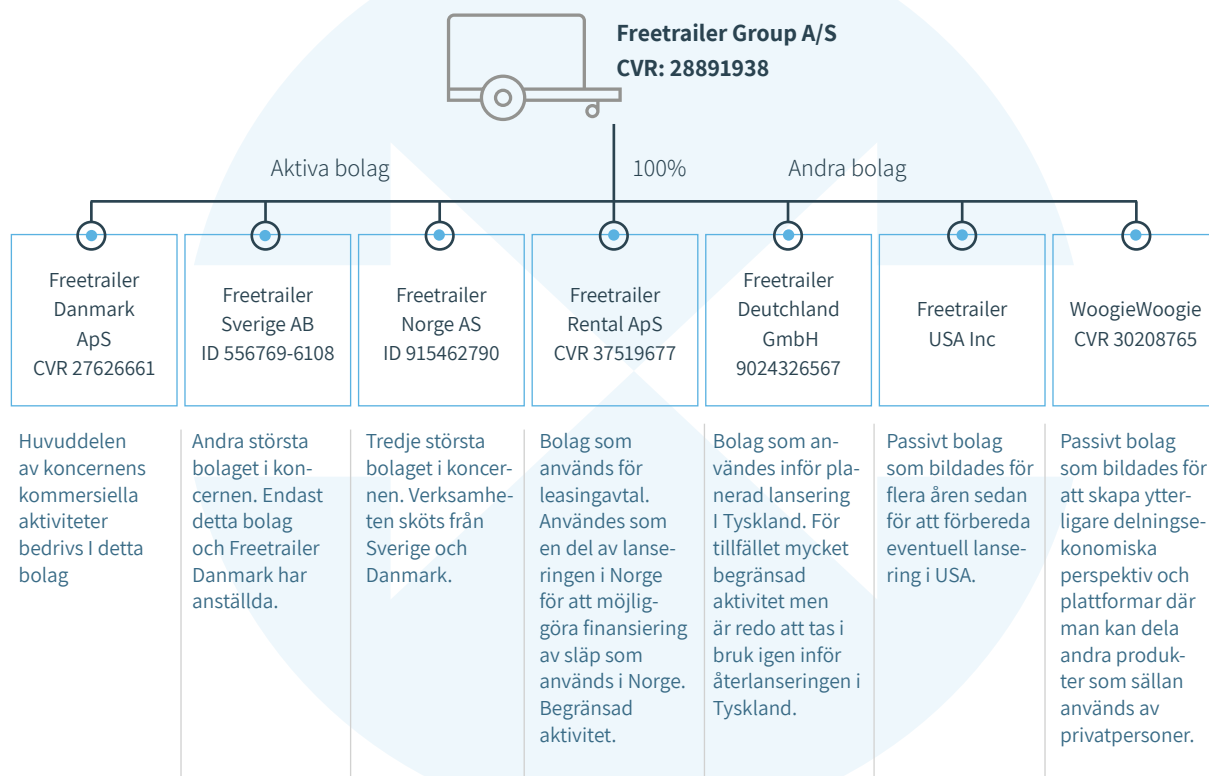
Freetrailer Group A/S
CVR: 28891938

Aktiva bolag

100%

Andra bolag

Freetrailer Danmark ApS
CVR 27626661

Freetrailer Sverige AB
ID 556769-6108

Freetrailer Norge AS
ID 915462790

Freetrailer Rental ApS
CVR 37519677

Freetrailer Deutchland GmbH
9024326567

Freetrailer USA Inc

WoogieWoogie
CVR 30208765

Huvuddelen av koncernens kommersiella aktiviteter bedrivs I detta bolag

Andra största bolaget i koncernen. Endast detta bolag och Freetrailer Danmark har anställda.

Tredje största bolaget i koncernen. Verksamheten sköts från Sverige och Danmark.

Bolag som används för leasingavtal. Användes som en del av lanseringen i Norge för att möjliggöra finansiering av släp som används i Norge. Begränsad aktivitet.

Bolag som användes inför planerad lansering I Tyskland. För tillfället mycket begränsad aktivitet men är redo att tas i bruk igen inför återlanseringen i Tyskland.

Passivt bolag som bildades för flera åren sedan för att förbereda eventuell lansering i USA.

Passivt bolag som bildades för att skapa ytterligare delningsekonomiska perspektiv och plattformar där man kan dela andra produkter som sällan används av privatpersoner.